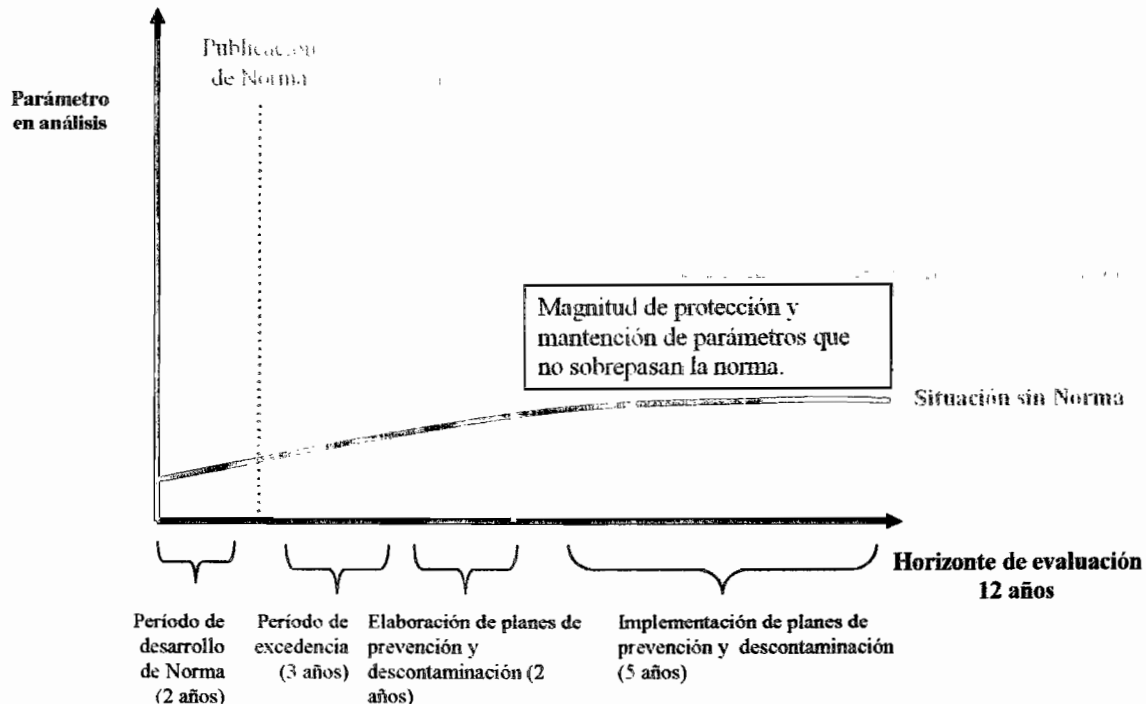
Publicación de Norma

Parámetro en análisis

Magnitud de protección y mantención de parámetros que no sobrepasan la norma.

Situación sin Norma

Horizonte de evaluación 12 años

Período de desarrollo de Norma (2 años)

Período de excedencia (3 años)

Elaboración de planes de prevención y descontaminación (2 años)

Implementación de planes de prevención y descontaminación (5 años)